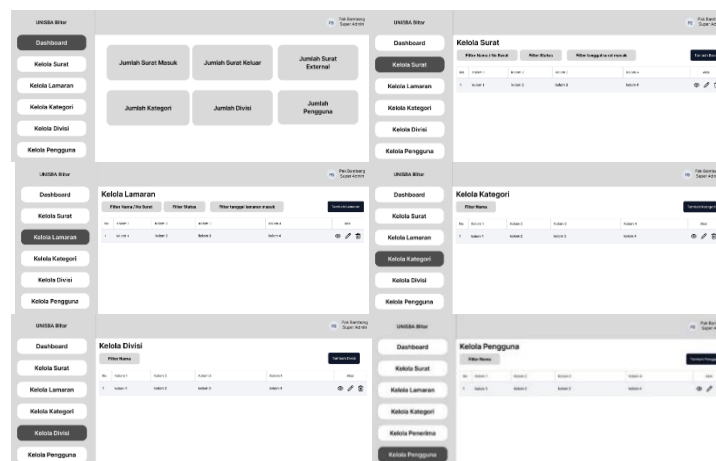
UNISBA Blitar

Dashboard

Kelola Surat

Kelola Lamaran

Kelola Kategori

Kelola Divisi

Kelola Pengguna

PB Pak Bambang Super Admin

Jumlah Surat Masuk

Jumlah Surat Keluar

Jumlah Surat External

Jumlah Kategori

Jumlah Divisi

Jumlah Pengguna

UNISBA Blitar

Dashboard

Kelola Surat

Kelola Lamaran

Kelola Kategori

Kelola Divisi

Kelola Pengguna

PB Pak Band Super Adm

Kelola Surat

Filter Nama / No Surat

Filter Status

Filter tanggal surat masuk

Tambah

| No | Kolom 1 | Kolom 2 | Kolom 3 | Kolom 4 | Aksi |
|---|---|---|---|---|---|
| 1 | Kolom 1 | Kolom 2 | Kolom 3 | Kolom 4 | |

UNISBA Blitar

Dashboard

Kelola Surat

Kelola Lamaran

Kelola Kategori

Kelola Divisi

Kelola Pengguna

PB Pak Bambang Super Admin

Kelola Lamaran

Filter Nama / No Surat

Filter Status

Filter tanggal lamaran masuk

Tambah Lamaran

| No | Kolom 1 | Kolom 2 | Kolom 3 | Kolom 4 | Aksi |
|---|---|---|---|---|---|
| 1 | Kolom 1 | Kolom 2 | Kolom 3 | Kolom 4 | |

UNISBA Blitar

Dashboard

Kelola Surat

Kelola Lamaran

Kelola Kategori

Kelola Divisi

Kelola Pengguna

PB Pak Bambang Super Adm

Kelola Kategori

Filter Nama

Tambah Kategori

| No | Kolom 1 | Kolom 2 | Kolom 3 | Kolom 4 | Aksi |
|---|---|---|---|---|---|
| 1 | Kolom 1 | Kolom 2 | Kolom 3 | Kolom 4 | |

UNISBA Blitar

Dashboard

Kelola Surat

Kelola Lamaran

Kelola Kategori

Kelola Divisi

Kelola Pengguna

PB Pak Bambang Super Admin

Kelola Divisi

Filter Nama

Tambah Divisi

| No | Kolom 1 | Kolom 2 | Kolom 3 | Kolom 4 | Aksi |
|---|---|---|---|---|---|
| 1 | Kolom 1 | Kolom 2 | Kolom 3 | Kolom 4 | |

UNISBA Blitar

Dashboard

Kelola Surat

Kelola Lamaran

Kelola Kategori

Kelola Penerima

Kelola Pengguna

PB Pak Ban Super Adm

Kelola Pengguna

Filter Nama

Tambah Pengg

| No | Kolom 1 | Kolom 2 | Kolom 3 | Kolom 4 | Aksi |
|---|---|---|---|---|---|
| 1 | Kolom 1 | Kolom 2 | Kolom 3 | Kolom 4 | |